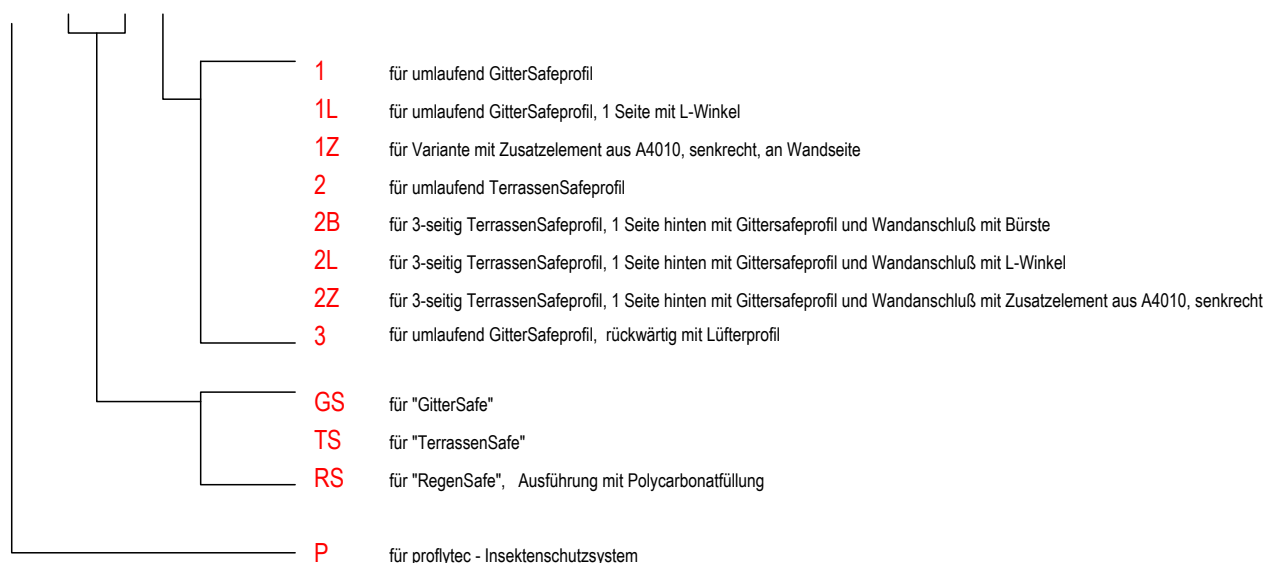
1 für umlaufend GitterSafeprofil

1L für umlaufend GitterSafeprofil, 1 Seite mit L-Winkel

1Z für Variante mit Zusatzelement aus A4010, senkrecht, an Wandseite

2 für umlaufend TerrassenSafeprofil

2B für 3-seitig TerrassenSafeprofil, 1 Seite hinten mit Gittersafeprofil und Wandanschluß mit Bürste

2L für 3-seitig TerrassenSafeprofil, 1 Seite hinten mit Gittersafeprofil und Wandanschluß mit L-Winkel

2Z für 3-seitig TerrassenSafeprofil, 1 Seite hinten mit Gittersafeprofil und Wandanschluß mit Zusatzelement aus A4010, senkrecht

3 für umlaufend GitterSafeprofil, rückwärtig mit Lüfterprofil

GS für "GitterSafe"

TS für "TerrassenSafe"

RS für "RegenSafe", Ausführung mit Polycarbonatfüllung

P für proflytec - Insektenschutzsystem